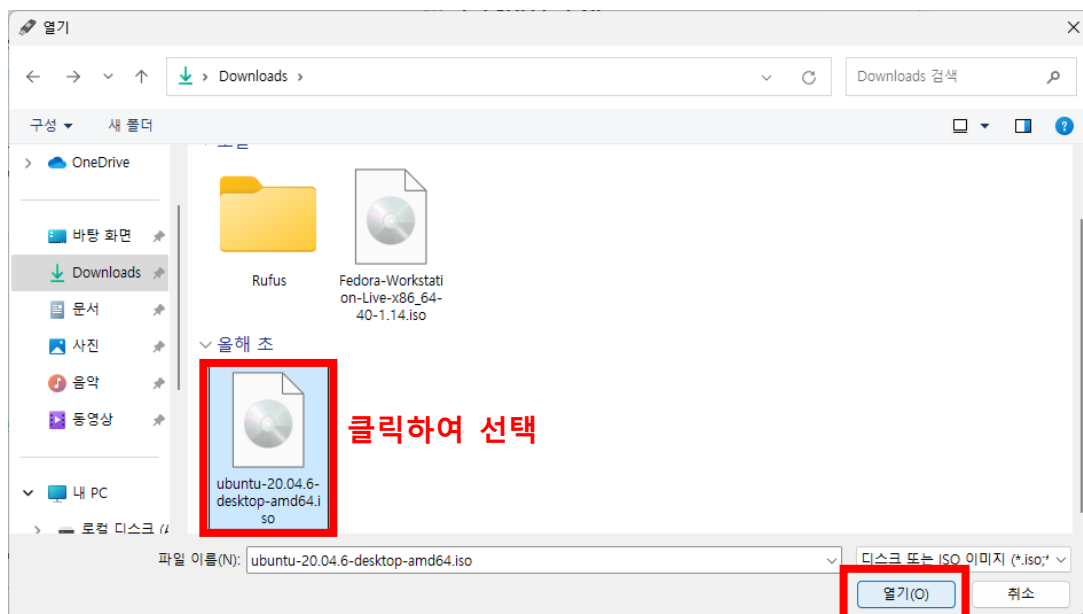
열기

Downloads

Downloads 검색

구성 ▾ 새 폴더

OneDrive

바탕 화면

Downloads

문서

사진

음악

동영상

내 PC

로컬 디스크 (

Rufus

Fedora-Workstation-Live-x86_64-40-1.14.iso

올해 초

ubuntu-20.04.6-desktop-amd64.iso

클릭하여 선택

파일 이름(N): ubuntu-20.04.6-desktop-amd64.iso

디스크 또는 ISO 이미지 (*.iso;*

열기(O)

취소